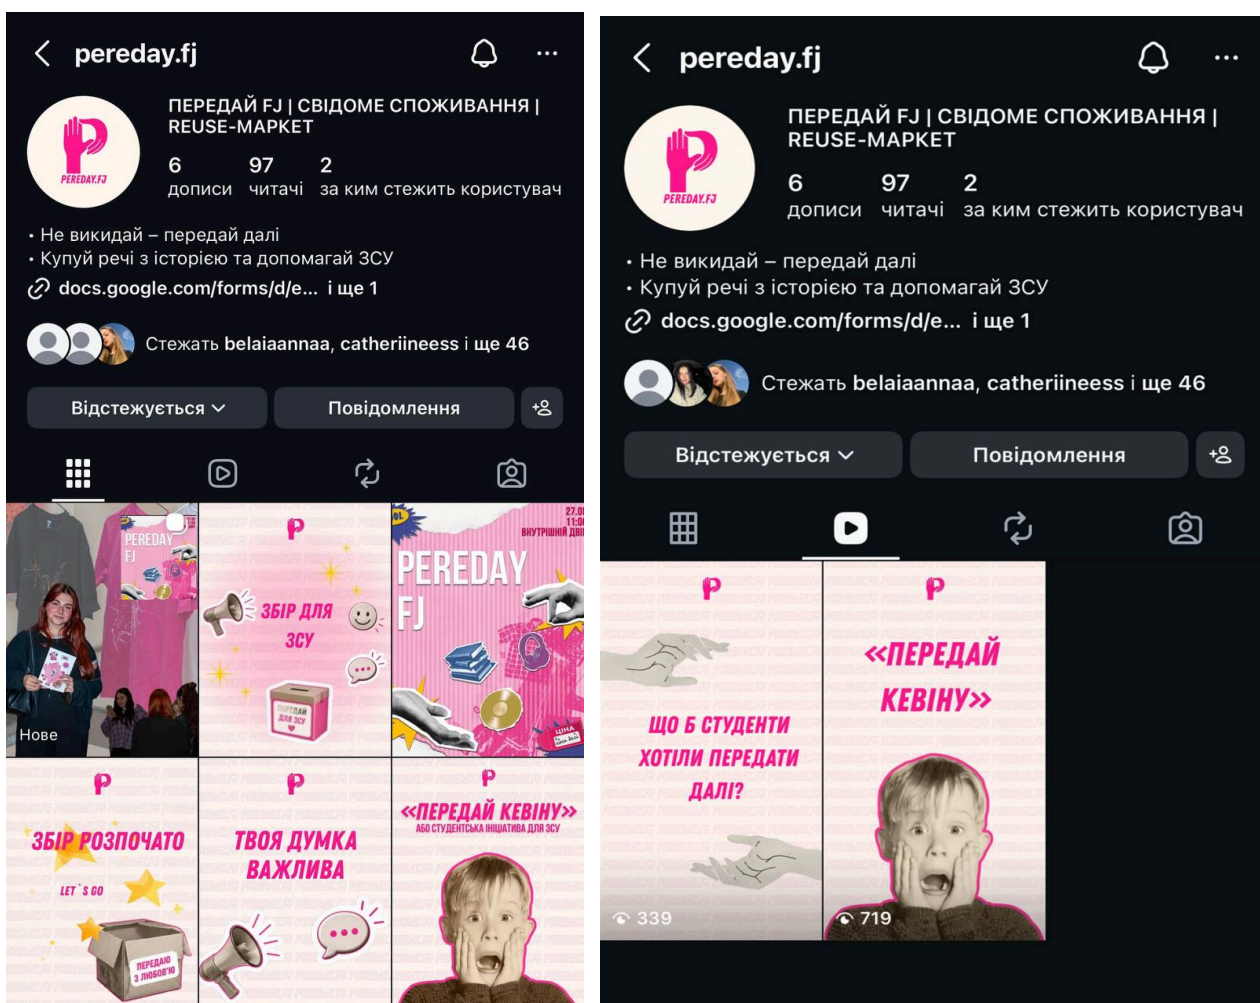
pereday.fj

PEREDAY.FJ

ПЕРЕДАЙ FJ | СВІДОМЕ СПОЖИВАННЯ | REUSE-МАРКЕТ

6 дописи 97 читачі 2 за ким стежить користувач

• Не викидай – передай далі
• Купуй речі з історією та допомагай ЗСУ
docs.google.com/forms/d/e... і ще 1

Стежать belaiaannaa, catheriineess і ще 46

Відстежується
Повідомлення

PEREDAY FJ
Нове

ЗБІР ДЛЯ ЗСУ
ПЕРЕДАЙ ДЛЯ ЗСУ

ВНУТРІШНІЙ ДВІ
27.0
11:0
PEREDAY FJ
ЦІНА

ЗБІР РОЗПОЧАТО
LET`S GO
ПЕРЕДАЮ З ЛЮБОВ'Ю

ТВОЯ ДУМКА ВАЖЛИВА

«ПЕРЕДАЙ КЕВІНУ»
АБО СТУДЕНТСЬКА ІНІЦІАТИВА ДЛЯ ЗСУ

pereday.fj

PEREDAY.FJ

ПЕРЕДАЙ FJ | СВІДОМЕ СПОЖИВАННЯ | REUSE-МАРКЕТ

6 дописи 97 читачі 2 за ким стежить користувач

• Не викидай – передай далі
• Купуй речі з історією та допомагай ЗСУ
docs.google.com/forms/d/e... і ще 1

Стежать belaiaannaa, catheriineess і ще 46

Відстежується
Повідомлення

ЩО Б СТУДЕНТИ ХОТІЛИ ПЕРЕДАТИ ДАЛІ?
339

«ПЕРЕДАЙ КЕВІНУ»
719